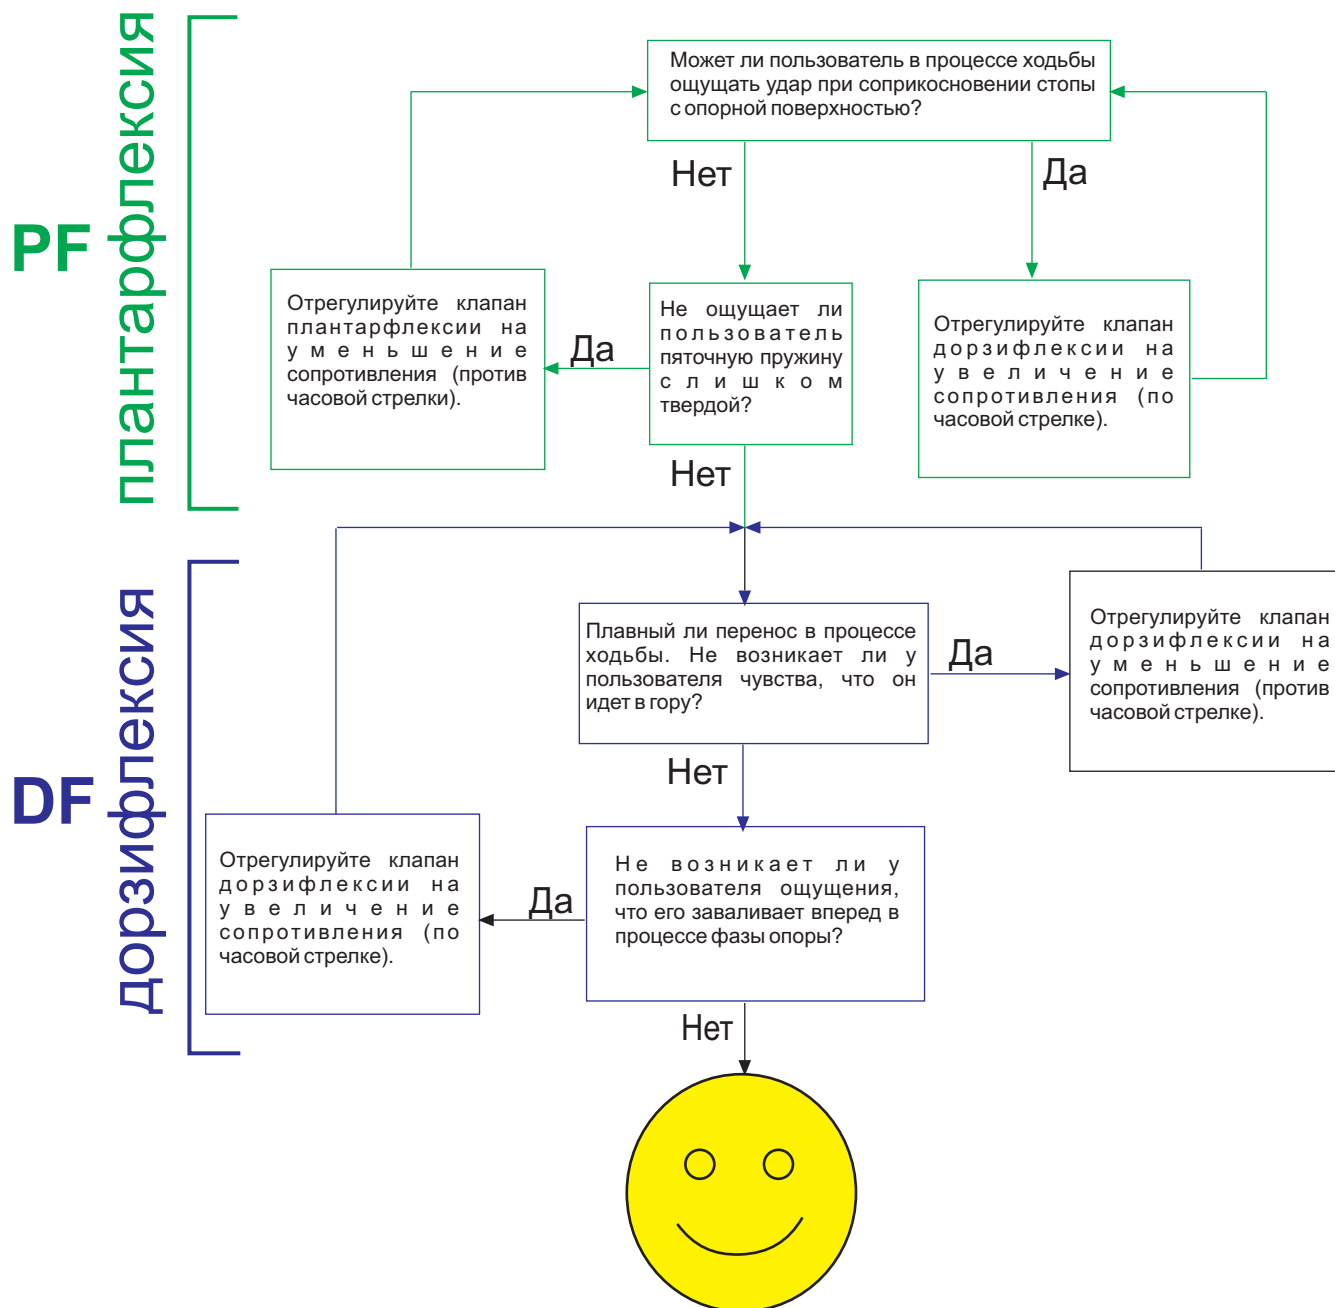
PF

плантарфлексия

Может ли пользователь в процессе ходьбы ощущать удар при соприкосновении стопы с опорной поверхностью?

Нет

Да

Отрегулируйте клапан плантарфлексии на уменьшение сопротивления (против часовой стрелки).

Да

Не ощущает ли пользователь пяточную пружину слишком твердой?

Отрегулируйте клапан дорзифлексии на увеличение сопротивления (по часовой стрелке).

Нет

DF

дорзифлексия

Плавный ли перенос в процессе ходьбы. Не возникает ли у пользователя чувства, что он идет в гору?

Да

Отрегулируйте клапан дорзифлексии на уменьшение сопротивления (против часовой стрелке).

Нет

Отрегулируйте клапан дорзифлексии на увеличение сопротивления (по часовой стрелке).

Да

Не возникает ли у пользователя ощущения, что его заваливает вперед в процессе фазы опоры?

Нет